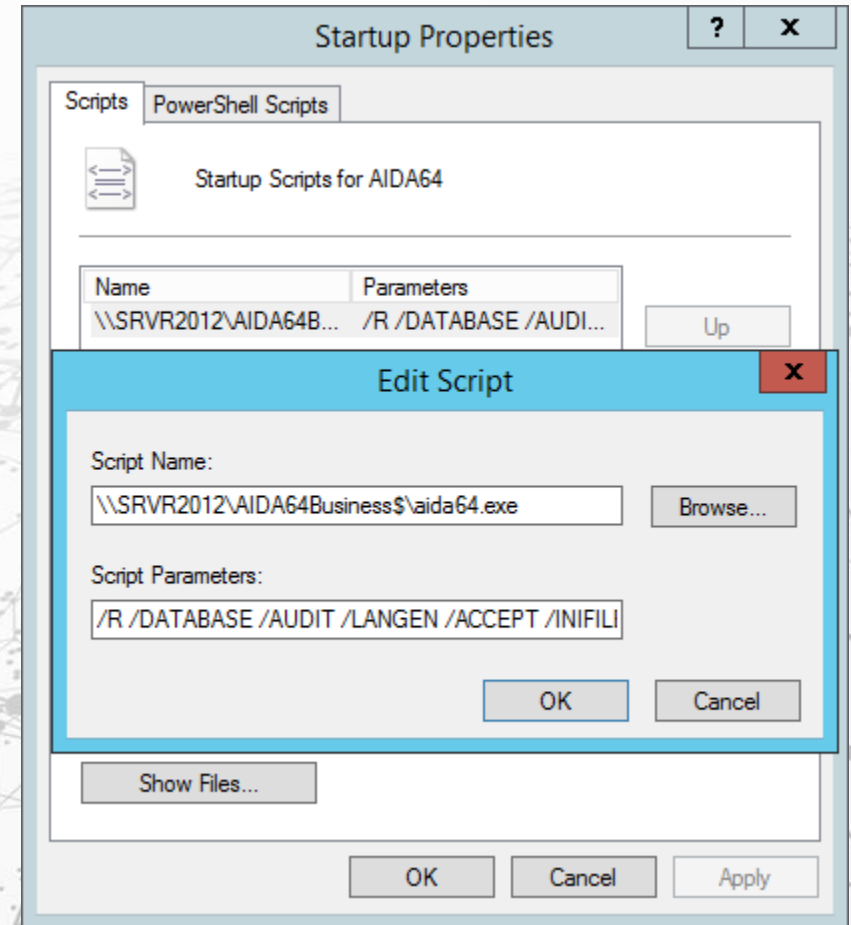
Startup Properties

?

X

Scripts

PowerShell Scripts

Startup Scripts for AIDA64

| Name | Parameters |
|---|---|
| \\SRVR2012\AIDA64B... | /R /DATABASE /AUDI... |

Up

Edit Script

X

Script Name:

\\SRVR2012\AIDA64Business$\aida64.exe

Browse...

Script Parameters:

/R /DATABASE /AUDIT /LANGEN /ACCEPT /INIFILI

OK

Cancel

Show Files...

OK

Cancel

Apply